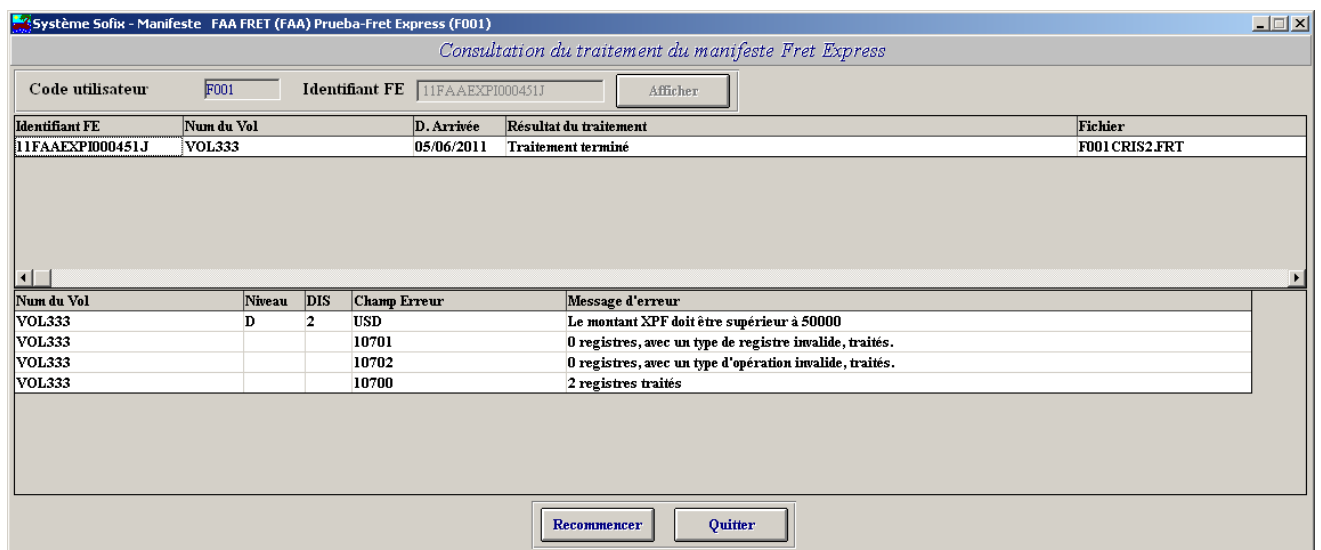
Système Sofix - Manifeste FAA FRET (FAA) Prueba-Fret Express (F001)

Consultation du traitement du manifeste Fret Express

Code utilisateur F001 Identifiant FE 11FAAEXPI000451J Afficher

| Identifiant FE | Num du Vol | D. Arrivée | Résultat du traitement | Fichier |
|---|---|---|---|---|
| 11FAAEXPI000451J | VOL333 | 05/06/2011 | Traitement terminé | F001CRIS2.FRT |

| Num du Vol | Niveau | DIS | Champ Erreur | Message d'erreur |
|---|---|---|---|---|
| VOL333 | D | 2 | USD | Le montant XPF doit être supérieur à 50000 |
| VOL333 | | | 10701 | 0 registres, avec un type de registre invalide, traités. |
| VOL333 | | | 10702 | 0 registres, avec un type d'opération invalide, traités. |
| VOL333 | | | 10700 | 2 registres traités |

Recommencer Quitter